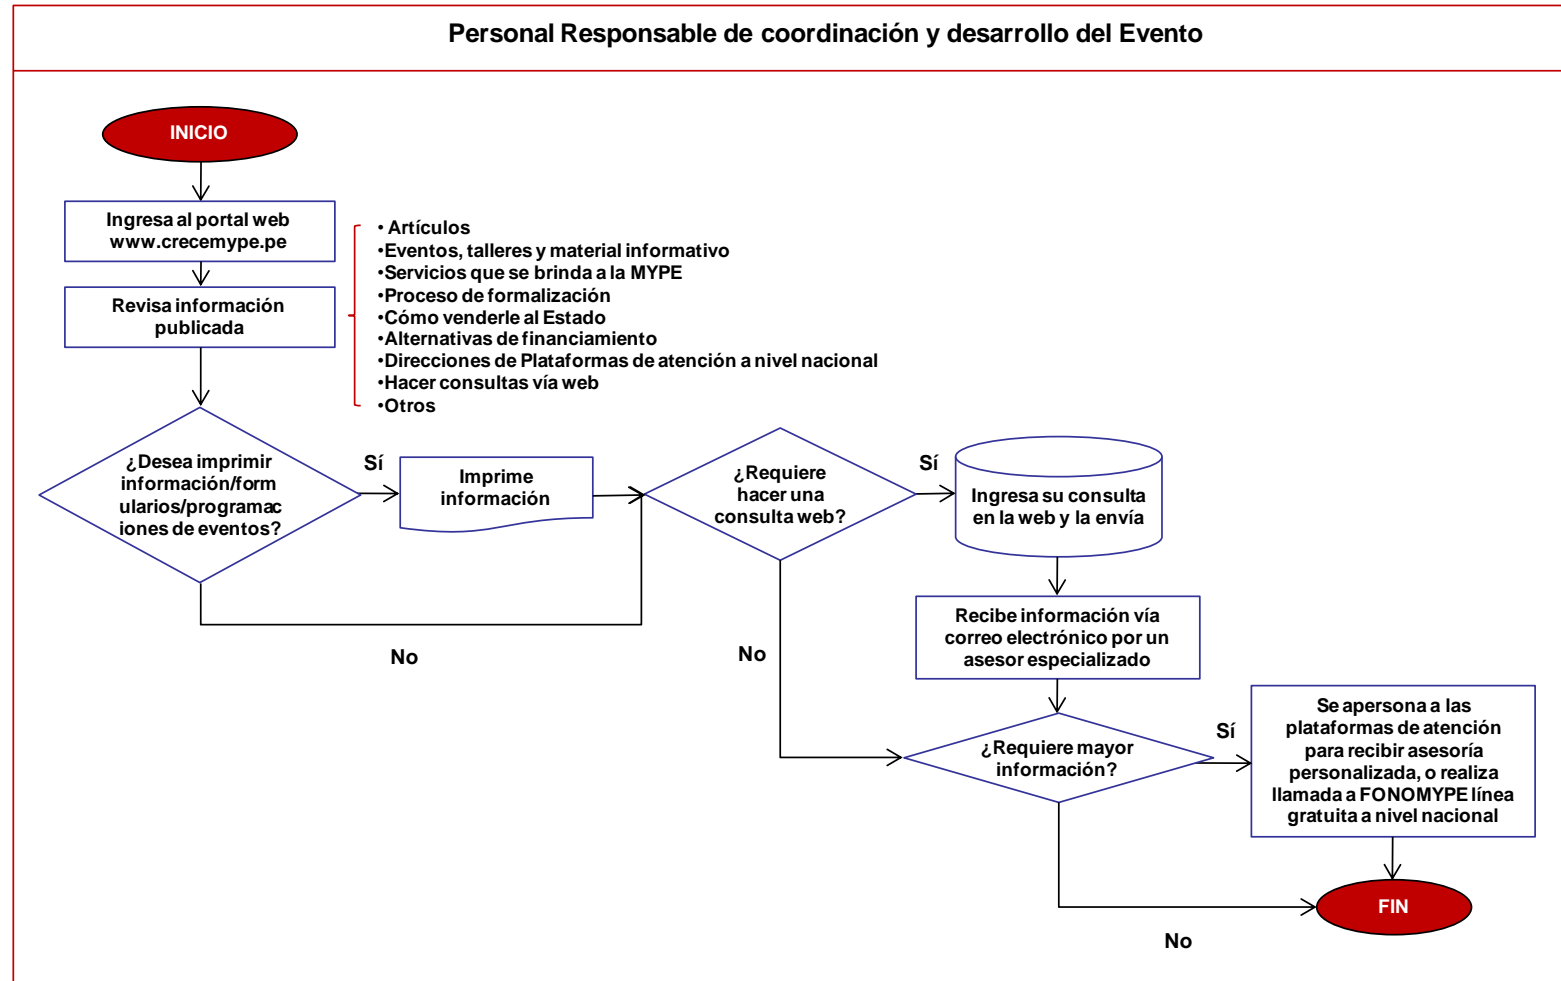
Personal Responsable de coordinación y desarrollo del Evento

INICIO

Ingresa al portal web www.crecemype.pe

Revisa información publicada

• Artículos
•Eventos, talleres y material informativo
•Servicios que se brinda a la MYPE
•Proceso de formalización
•Cómo venderle al Estado
•Alternativas de financiamiento
•Direcciones de Plataformas de atención a nivel nacional
•Hacer consultas vía web
•Otros

¿Desea imprimir información/formularios/programaciones de eventos?

Sí

Imprime información

No

¿Requiere hacer una consulta web?

Sí

Ingresa su consulta en la web y la envía

Recibe información vía correo electrónico por un asesor especializado

No

¿Requiere mayor información?

Sí

Se apersona a las plataformas de atención para recibir asesoría personalizada, o realiza llamada a FONOMYPE línea gratuita a nivel nacional

FIN

No